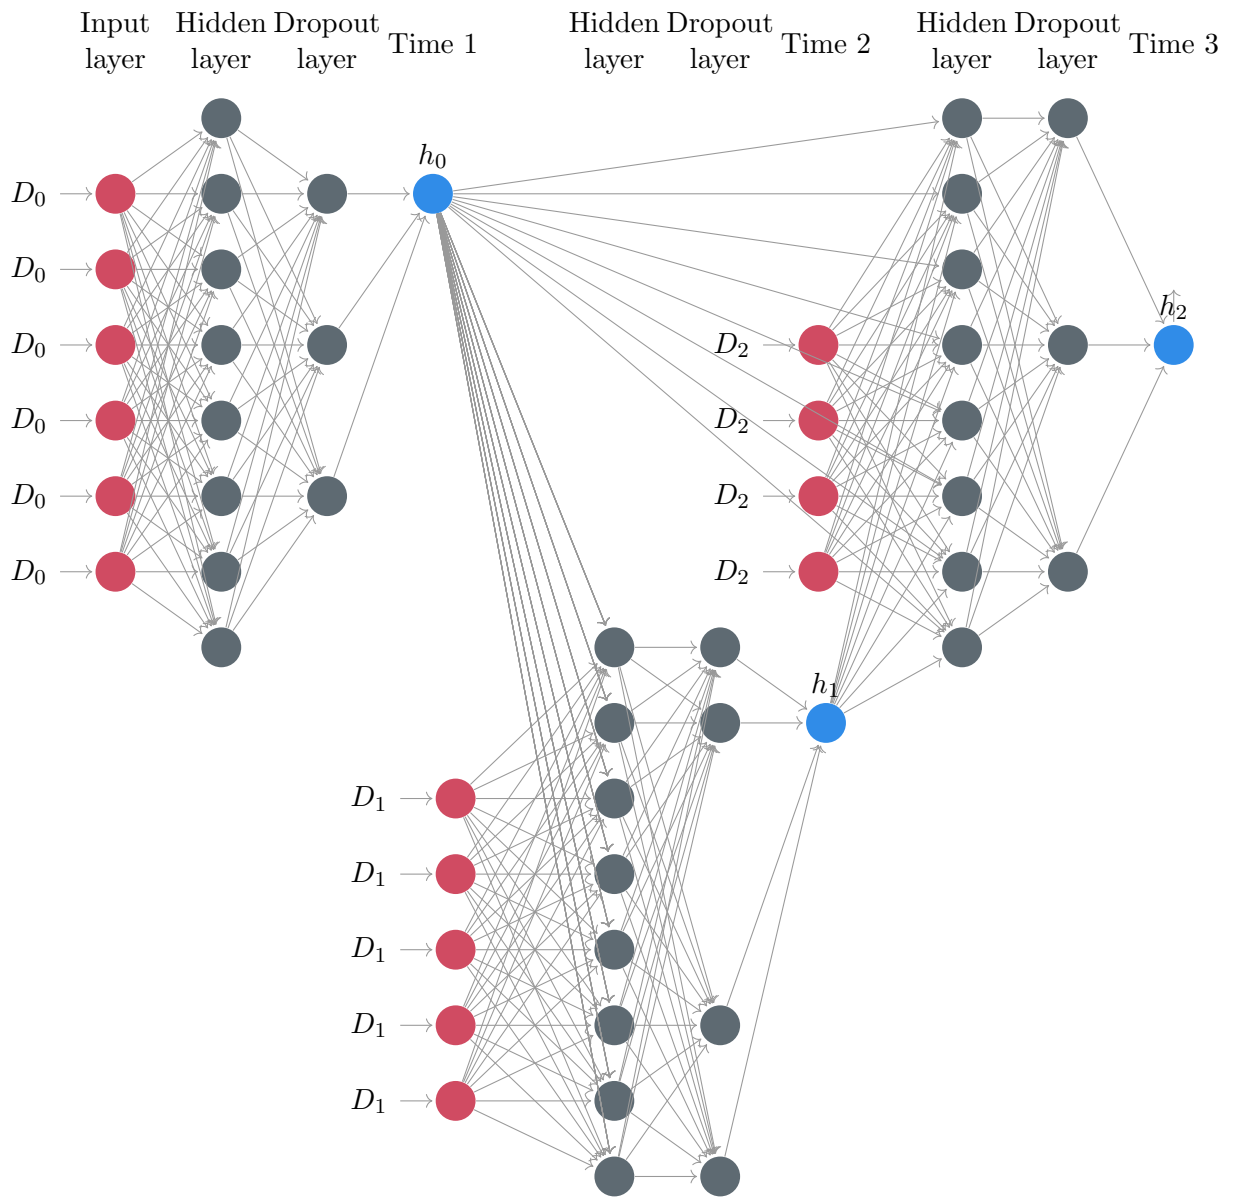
Input layer

Hidden layer

Dropout layer

Time 1

Hidden layer

Dropout layer

Time 2

Hidden layer

Dropout layer

Time 3

$h_0$

$D_0$

$D_0$

$D_0$

$D_0$

$D_0$

$D_0$

$h_2$

$D_2$

$D_2$

$D_2$

$D_2$

$h_1$

$D_1$

$D_1$

$D_1$

$D_1$

$D_1$